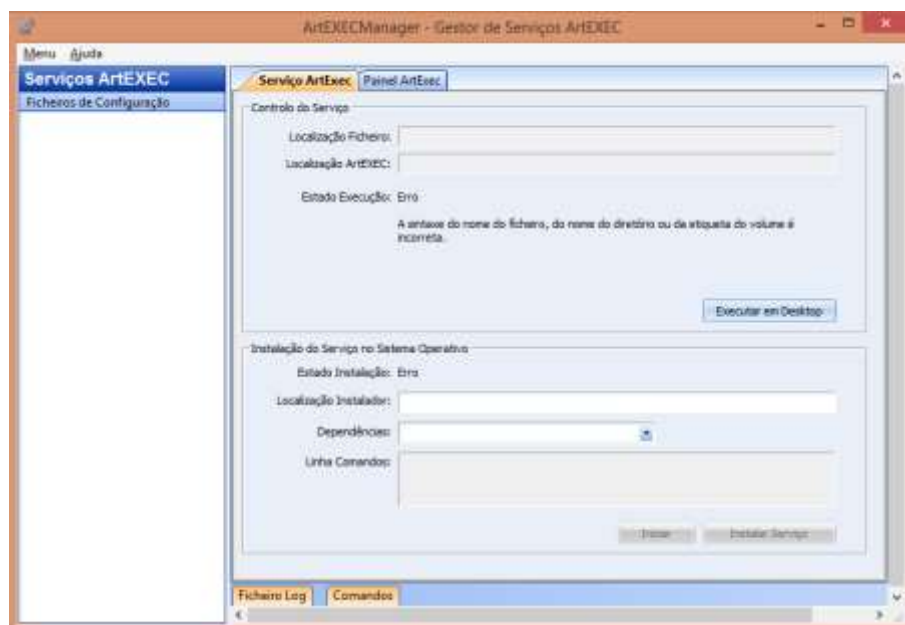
ArtEXECManager - Gestor de Serviços ArtEXEC

Menu Ajuda

Serviços ArtEXEC
Ficheiros de Configuração

Serviço ArtExec | Painel ArtExec

Controlo do Serviço

Localização Ficheiro:

Localização ArtEXEC:

Estado Execução: Erro

A sintaxe do nome do ficheiro, do nome do diretório ou da etiqueta do volume é incorreta.

Executar em Desktop

Instalação do Serviço no Sistema Operativo

Estado Instalação: Erro

Localização Instalador:

Dependências:

Linha Comandos:

Iniciar | Instalar Serviço

Ficheiro Log | Comandos